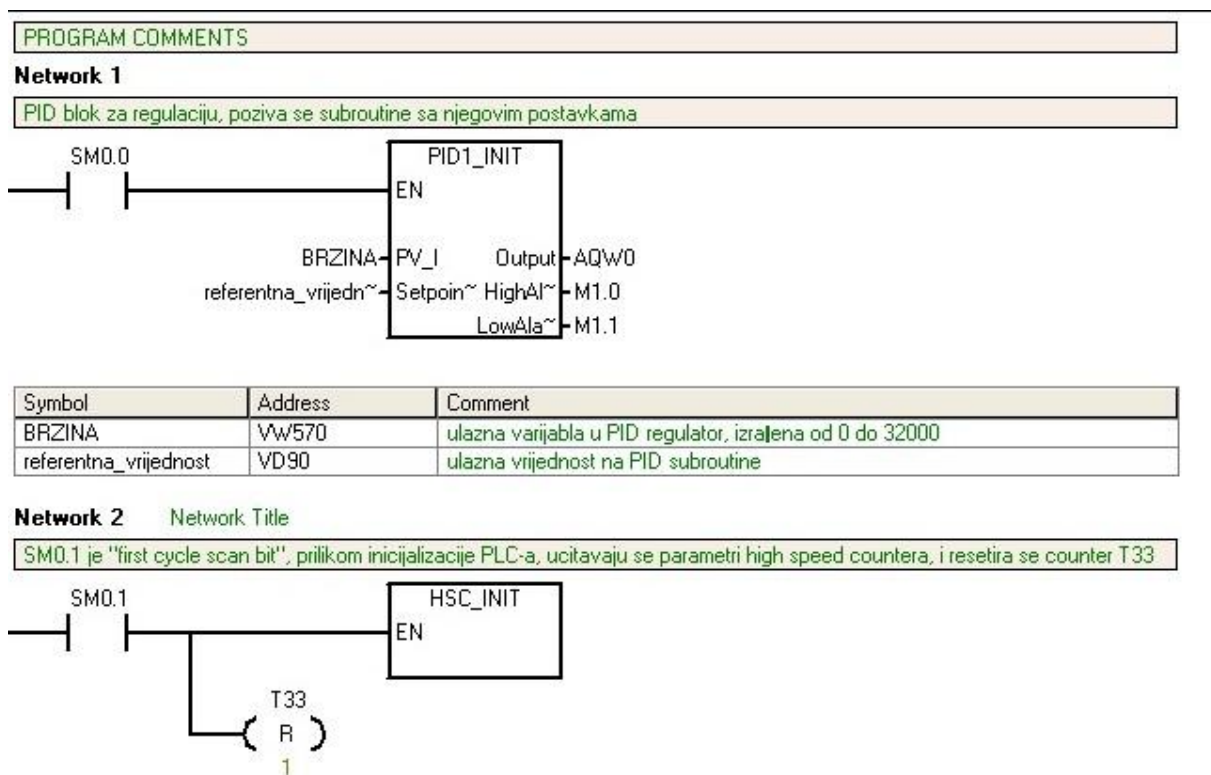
PROGRAM COMMENTS

Network 1

PID blok za regulaciju, poziva se subroutine sa njegovim postavkama

SM0.0

PID1_INIT

EN

BRZINA PV_I Output AQW0

referentna_vrijedn~ Setpoin~ HighAl~ M1.0

LowAla~ M1.1

| Symbol | Address | Comment |
|---|---|---|
| BRZINA | VW570 | ulazna varijabla u PID regulator, izra|ena od 0 do 32000 |
| referentna_vrijednost | VD90 | ulazna vrijednost na PID subroutine |

Network 2 Network Title

SM0.1 je "first cycle scan bit", prilikom inicijalizacije PLC-a, ucitavaju se parametri high speed countera, i resetira se counter T33

SM0.1

HSC_INIT

EN

T33

R

1